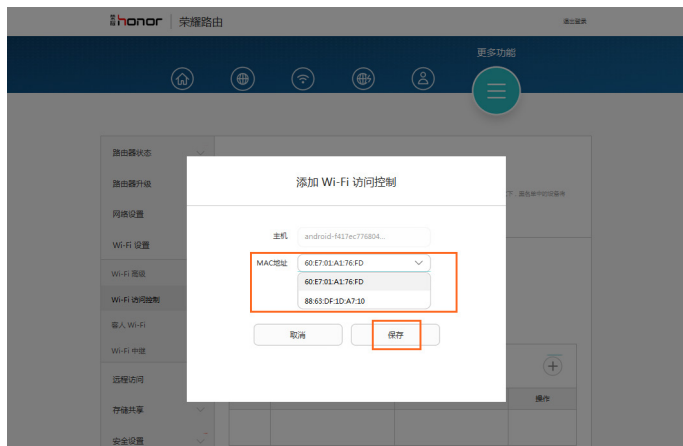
荣耀 honor | 荣耀路由

退出登录

更多功能

路由器状态

路由器升级

网络设置

Wi-Fi 设置

Wi-Fi 高级

Wi-Fi 访问控制

客人 Wi-Fi

Wi-Fi 中继

远程访问

存储共享

安全设置

添加 Wi-Fi 访问控制

主机 android-f417ec776804...

MAC地址 60:E7:01:A1:76:FD

60:E7:01:A1:76:FD

88:63:DF:1D:A7:10

取消

保存

下，黑名单中的设备将

操作